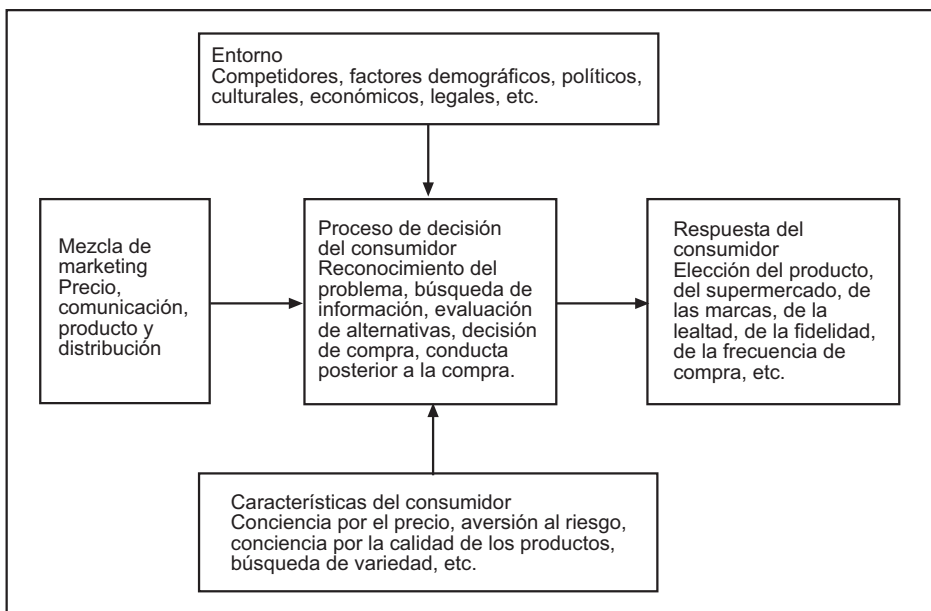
Entorno
Competidores, factores demográficos, políticos, culturales, económicos, legales, etc.

Mezcla de marketing
Precio, comunicación, producto y distribución

Proceso de decisión del consumidor
Reconocimiento del problema, búsqueda de información, evaluación de alternativas, decisión de compra, conducta posterior a la compra.

Respuesta del consumidor
Elección del producto, del supermercado, de las marcas, de la lealtad, de la fidelidad, de la frecuencia de compra, etc.

Características del consumidor
Conciencia por el precio, aversión al riesgo, conciencia por la calidad de los productos, búsqueda de variedad, etc.